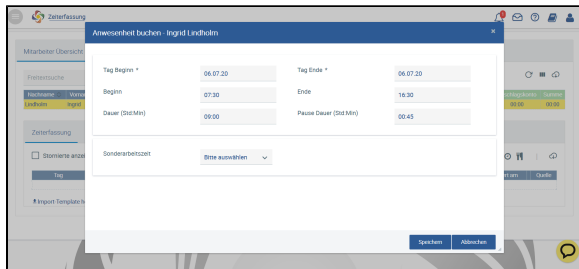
Zeiterfassung

Mitarbeiter Übersicht

Freitextsuche

Nachname | Vorna

Lindholm | Ingrid

Zeiterfassung

Stornierte anze

Tag

Import-Template h

Anwesenheit buchen - Ingrid Lindholm

×

Tag Beginn * 06.07.20

Tag Ende * 06.07.20

Beginn 07:30

Ende 16:30

Dauer (Std:Min) 09:00

Pause Dauer (Std:Min) 00:45

Sonderarbeitszeit Bitte auswählen

Speichern

Abbrechen

Guthaben

00:00 00:00

rt am

Quelle